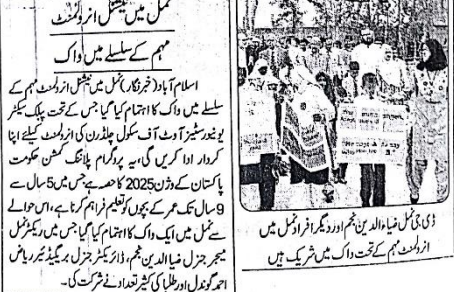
ٹمل میں نیشنل انرولمنٹ
مہم کے سلسلے میں واک

اسلام آباد (خبرنگار) ٹمل میں نیشنل انرولمنٹ مہم کے سلسلے میں واک کا اہتمام کیا گیا جس کے تحت پبلک سیکٹر یونیورسٹیز آوٹ آف سکول چلڈرن کی انرولمنٹ کیلئے اپنا کردار ادا کریں گی۔ یہ پروگرام پلاننگ کمیشن حکومت پاکستان کے وژن 2025 کا حصہ ہے جس میں 5 سال سے 9 سال تک عمر کے بچوں کو تعلیم فراہم کرنا ہے۔ اس حوالے سے ٹمل میں ایک واک کا اہتمام کیا گیا جس میں ریکٹر ٹمل میجر جنرل ضیاالدین نجم، ڈائریکٹر جنرل بریگیڈیئر ریاض احمد گوندل اور طلبا کی کثیر تعداد نے شرکت کی۔

ڈی جی ٹمل ضیاالدین نجم اور دیگر افراد ٹمل میں انرولمنٹ مہم کے تحت واک میں شریک ہیں